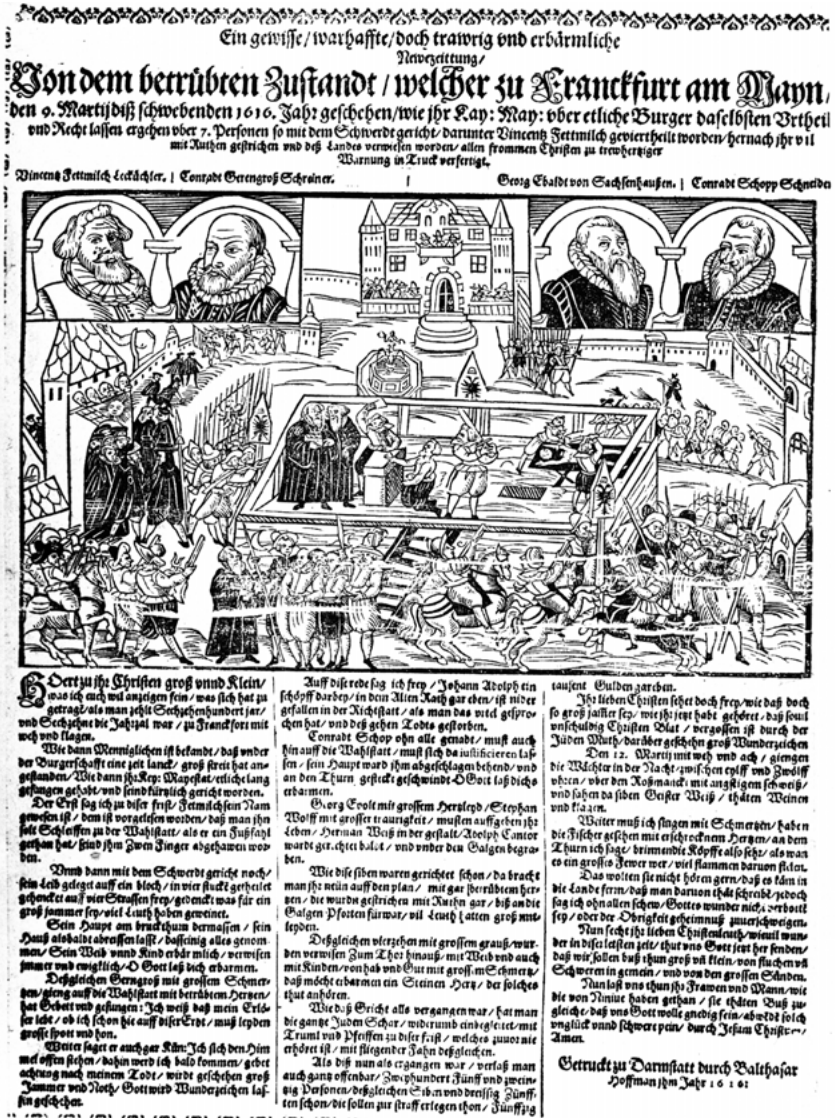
Ein gewisse/ warhaffte/ doch trawrig vnd erbärmliche Newezeittung/

Von dem betrübten Zustandt/ welcher zu Franckfurt am Mayn/ den 9. Martij diß schwebenden 1616. Jahr geschehen/ wie jhr Kay: May: vber etliche Burger daselbsten Vrtheil vnd Recht lassen ergehen vber 7. Personen so mit dem Schwerdt gericht/ darunter Vincentz Fettmilch geviertheilt worden/ hernach jhr vil mit Ruthen gestrichen vnd des Landes verwiesen worden/ allen frommen Christen zu trewhertziger Warnung in Truck verfertigt.

Vincentz Fettmilch Lebküchler. | Conradt Gerengroß Schreiner. | Georg Ebaldt von Sachsenhausen. | Conradt Schopp Schneider

Hört zu jhr Christen groß vnnd Klein/ was ich euch wil anzeigen fein/ was sich hat zu getragt/ als man zehlt Sechtzehenhundert jar/ vnd Sechzehne die Jahrzal war/ zu Franckfort mit weh vnd klagen.

Wie dann Menniglichen ist bekandt/ daß vnder der Burgerschafft eine zeit lanck/ groß streit hat angestanden/ Wie dann jhr Kay: Mayestat/ etliche lang gefangen gehabt/ vnd seind kürtzlich gericht worden.

Der Erst sag ich zu diser frist/ Fettmilch sein Nam gewesen ist/ dem ist vorgelesen worden/ daß man jhn solt Schleiffen zu der Wahlstatt/ als er ein Fußfahl gethan hat/ seind jhm zwen Finger abgehawen worden.

Vnnd dann mit dem Schwerdt gericht noch/ sein Leib gelegt auff ein block/ in vier stuck getheilet schencket auff vier Strassen frey/ gedenck was für ein groß jammer sey/ viel Leuth haben geweinet.

Sein Haupt am bruckthurn vermassen/ sein Hauß alsbaldt abreissen lasst/ dasselbig alles genommen/ Sein Weib vnnd Kind erbärmlich/ verwiesen jmmer vnd ewiglich/ O Gott laß dich erbarmen.

Deßgleichen Gerngroß mit grossem Schmertzen/ gieng auff die Wahlstatt mit betrübtem Hertzen/ hat Gebett vnd gesungen: Ich weiß daß mein Erlöser lebt/ ob ich schon hie auff diser Erdt/ muß leyden grosse spott vnd hon.

Weiter saget er auch gar Kün: Ich sich den Himmel offen stehen/ dahin werd ich bald kommen/ gebet achtung nach meinem Todt/ wirdt geschehen groß Jammer vnd Noth/ Gott wird Wunderzeichen lassen geschehen.

Auff disen rede sag ich frey/ Johann Adolph ein schöpff darbey/ in dem Alten Rath gar eben/ ist nider gefallen in der Richtstatt/ als man das vrtel gesprochen hat/ vnd deß gehen Todts gestorben.

Conradt Schop ohn alle genadt/ must auch hin auff die Wahlstatt/ must sich da justificieren lassen/ sein Haupt ward jhm abgeschlagen behend/ vnd an den Thurn gesteckt geschwindt/ O Gott laß dichs erbarmen.

Görg Ebolt mit grossem Hertzleyd/ Stephan Wolff mit grosser traurigkeit/ musten auffgeben jhr leben/ Herman Weiß in der gestalt/ Adolph Cantor wardt gerichtet balt/ vnd vnder den Galgen begraben.

Wie dise siben waren gerichtet schon/ da bracht man jhr neün auff den plan/ mit gar betrübtem hertzen/ die wurdts gestrichen mit Ruthen gar/ biß an die Galgen Pforten fürwar/ vil Leuth hatten groß mitleyden.

Deßgleichen viertzehen mit grossem grauß/ wurden verwisen zum Thor hinauß/ mit Weib vnd auch mit Kinden/ von hab vnd Gut mit grossem Schmertz/ daß möchte erbarmen ein Steinen Hertz/ der solches that anhören.

Wie daß Gricht alls vergangen war/ hat man die gantze Juden Schar/ widerumb eingeleitet/ mit Truml vnd Pfeiffen zu diser frist/ welches zuvor nie erhöret ist/ mit fliegender Fahn deßgleichen.

Als diß nun als ergangen war/ verlaß man auch gantz offenbar/ Zweyhundert Fünff vnd zweintzig Personen/ deßgleichen Siben vnd dreissig Tausent schon/ die sollen zur straff erlegen thon/ Fünfftzig tausent Gulden garchen.

Jhr lieben Christen sehet doch frey/ wie daß doch so groß jammer sey/ wie jhr jetzt habt gehöret/ daß souil vnschuldig Christen Blut/ vergossen ist durch der Juden Muth/ darüber geschehen groß Wunderzeichen.

Den 12. Martij mit weh vnd ach/ giengen die Wächter in der Nacht/ zwischen eylff vnd Zwölff vhren/ vber den Roßmarckt mit angstigem schweiß/ vnd sahen da siben Geister Weiß/ thäten Weinen vnd klagen.

Weiter muß ich singen mit Schmertzen/ haben die Fischer gesehen mit erschrocknem Hertzen/ an dem Thurn ich sage/ brinnendie Köpffe also sehr/ als wans es ein grosses Fewer wer/ viel flammen darauß fielen.

Das wolten sie nicht hören gern/ daß es kän in die Lande fern/ daß man daruon thät schreibē/ jedoch sag ich ohn allen schew/ Gottes wunder nich verbotē sey/ oder der Obrigkeit geheimnuß zu uerschweigen.

Nun secht jhr lieben Christenleuth/ wie vil wunder in diser letsten zeit/ thut vns Gott jetzt her senden/ daß wir sollen buß thun groß vñ klein/ von fluchen vñ Schweren in gemein/ vnd von den grossen Sünden.

Nun last vns thun jhr Frawen vnd Mann/ wie die von Niniue haben gethan/ sie thäten Buß zu gleich/ daß vns Gott wolle gnedig sein/ abwend solch vnglück vnd schwere pein/ durch Jesum Christum/ Amen.

Getruckt zu Darmstatt durch Balthasar Hoffman jhm Jahr 1616.